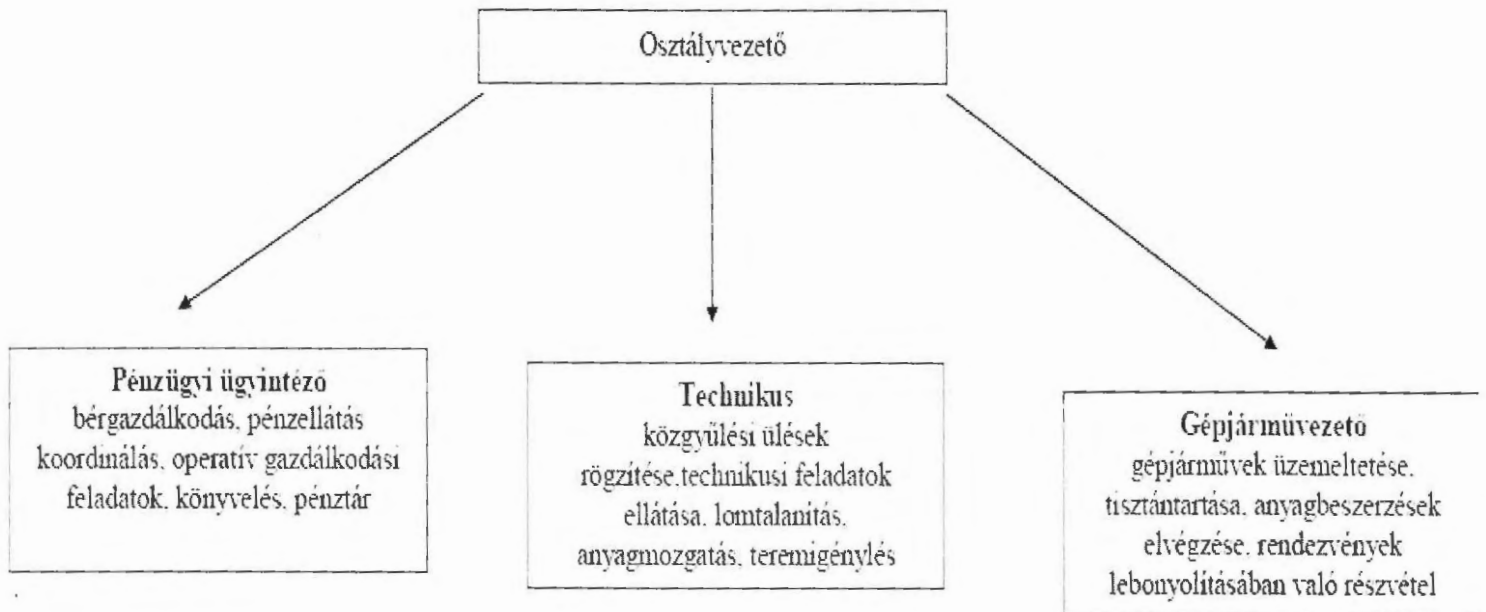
Osztályvezető

Pénzügyi ügyintéző
bérgazdálkodás, pénzellátás koordinálás, operatív gazdálkodási feladatok, könyvelés, pénztár

Technikus
közgyűlési ülések rögzítése.technikusi feladatok ellátása, lomtalanítás, anyagmozgatás, teremigénylés

Gépjárművezető
gépjárművek üzemeltetése, tisztántartása, anyagbeszerzések elvégzése, rendezvények lebonyolításában való részvétel